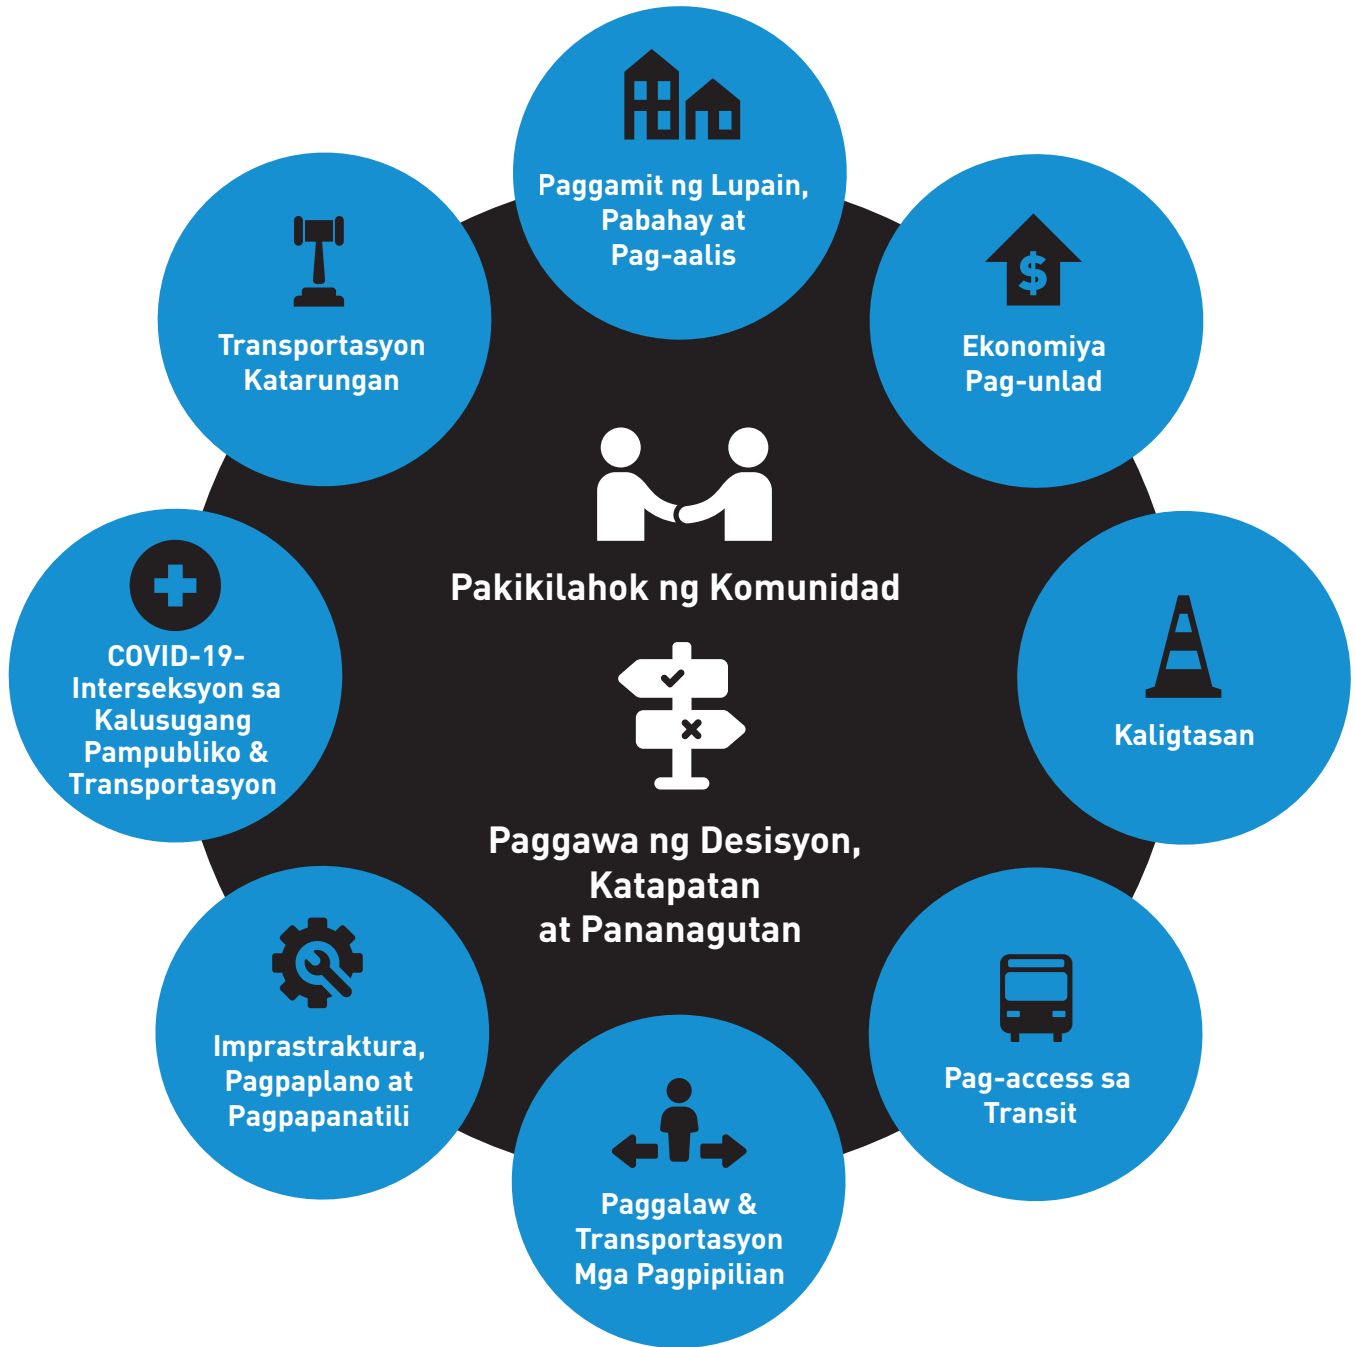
Paggamit ng Lupain, Pabahay at Pag-aalis

Ekonomiya Pag-unlad

Kaligtasan

Pag-access sa Transit

Paggalaw & Transportasyon Mga Pagpipilian

Imprastraktura, Pagpaplano at Pagpapanatili

COVID-19- Interseksyon sa Kalusugang Pampubliko & Transportasyon

Transportasyon Katarungan

Pakikilahok ng Komunidad

Paggawa ng Desisyon, Katapatan at Pananagutan